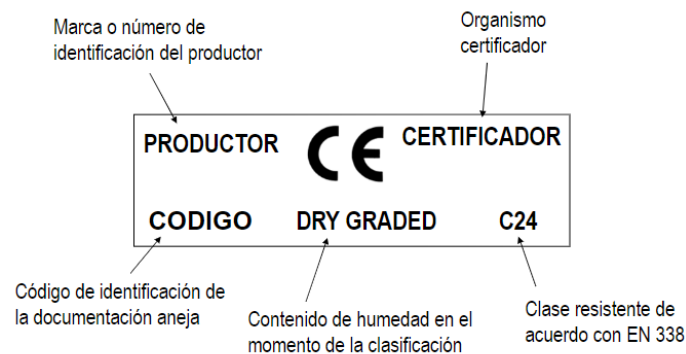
Marca o número de identificación del productor

Organismo certificador

PRODUCTOR

CE

CERTIFICADOR

CODIGO

DRY GRADED

C24

Código de identificación de la documentación aneja

Contenido de humedad en el momento de la clasificación

Clase resistente de acuerdo con EN 338